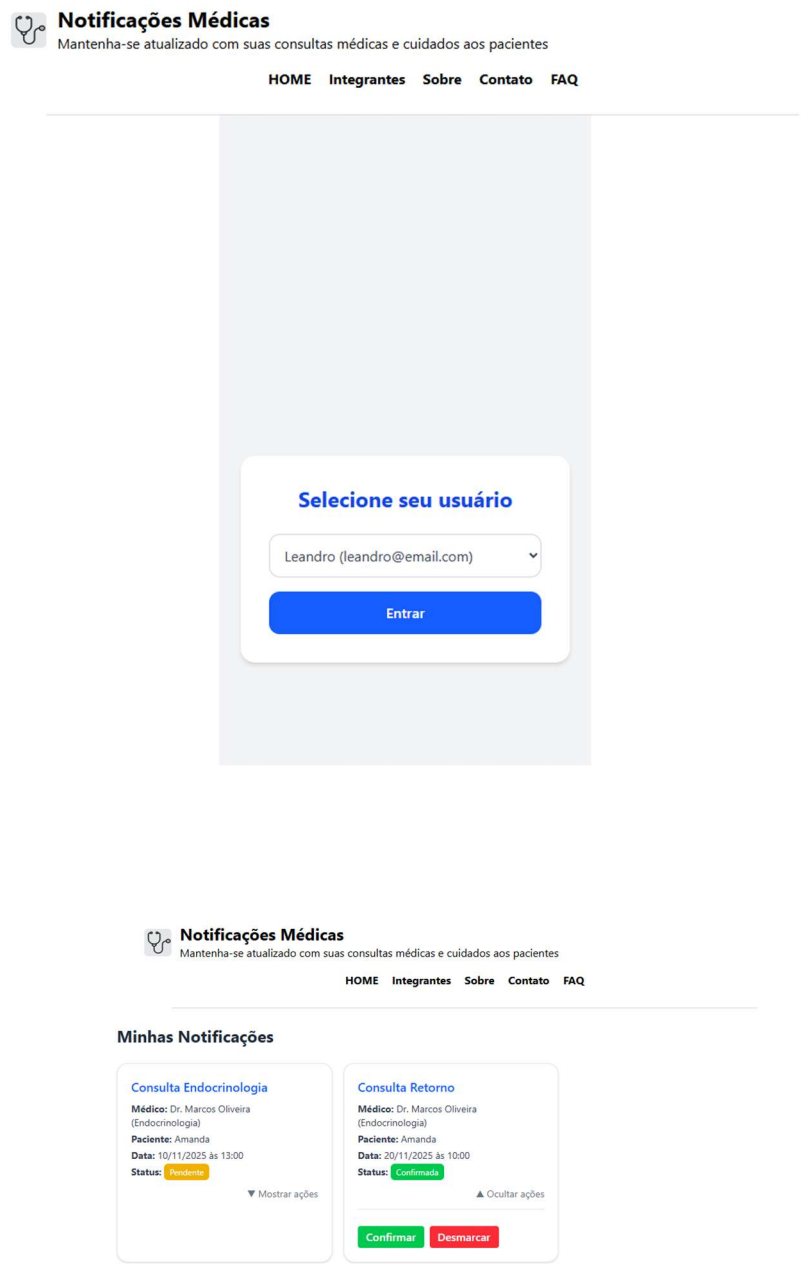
Notificações Médicas
Mantenha-se atualizado com suas consultas médicas e cuidados aos pacientes

HOME Integrantes Sobre Contato FAQ

Selecione seu usuário

Leandro (leandro@email.com)

Entrar

Notificações Médicas
Mantenha-se atualizado com suas consultas médicas e cuidados aos pacientes

HOME Integrantes Sobre Contato FAQ

Minhas Notificações

Consulta Endocrinologia
Médico: Dr. Marcos Oliveira (Endocrinologia)
Paciente: Amanda
Data: 10/11/2025 às 13:00
Status: Pendente
▼ Mostrar ações

Consulta Retorno
Médico: Dr. Marcos Oliveira (Endocrinologia)
Paciente: Amanda
Data: 20/11/2025 às 10:00
Status: Confirmada
▲ Ocultar ações
Confirmar Desmarcar